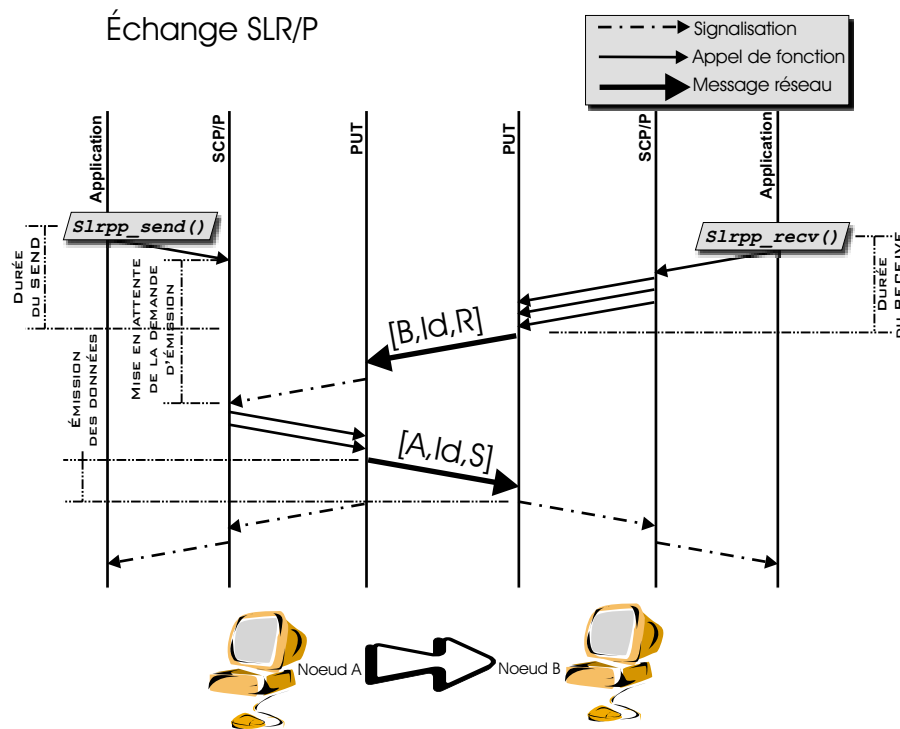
Échange SLR/P

Signalisation
Appel de fonction
Message réseau

Application
SCP/P
PUT
PUT
SCP/P
Application

Slrpp_send()
Slrpp_recv()

Durée du SEND
Mise en attente de la demande d'émission
Émission des données
Durée du RECEIVE

[B,Id,R]
[A,Id,S]

Noeud A
Noeud B